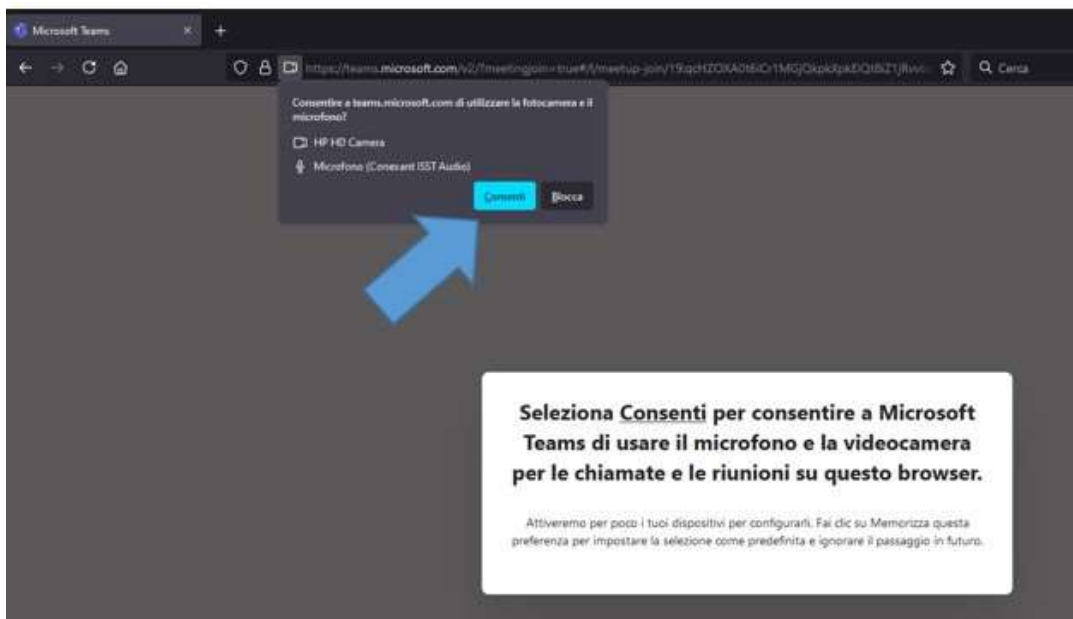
Microsoft Teams

https://teams.microsoft.com/v2/?meetingjoin=true#/l/meetup-join/19:qcHZOXA0t6iCr1MGjOkpk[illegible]

Q Cerca

Consentire a teams.microsoft.com di utilizzare la fotocamera e il microfono?

HP HD Camera

Microfono (Conexant ISST Audio)

Consenti

Blocca

Seleziona Consenti per consentire a Microsoft Teams di usare il microfono e la videocamera per le chiamate e le riunioni su questo browser.

Attiveremo per poco i tuoi dispositivi per configurarli. Fai clic su Memorizza questa preferenza per impostare la selezione come predefinita e ignorare il passaggio in futuro.